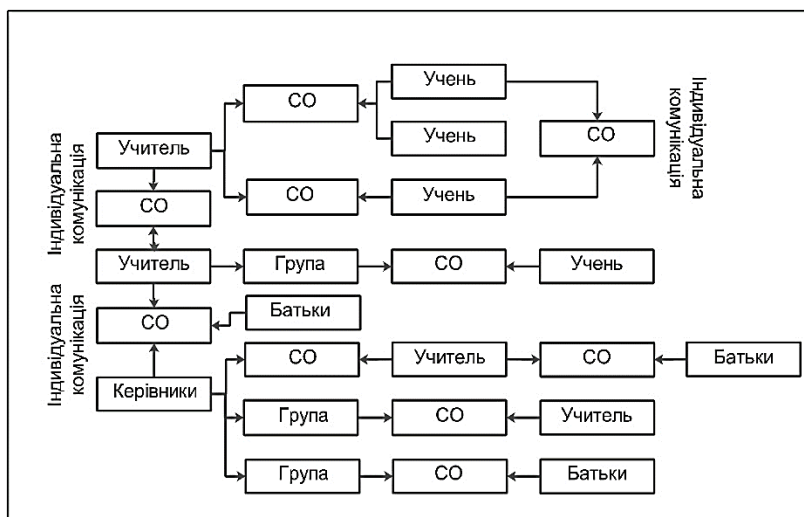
Індивідуальна комунікація

Учитель

СО

Учень

Учень

СО

СО

Учень

Індивідуальна комунікація

СО

Учитель

Група

СО

Учень

Індивідуальна комунікація

СО

Батьки

Керівники

СО

Учитель

СО

Батьки

Група

СО

Учитель

Група

СО

Батьки